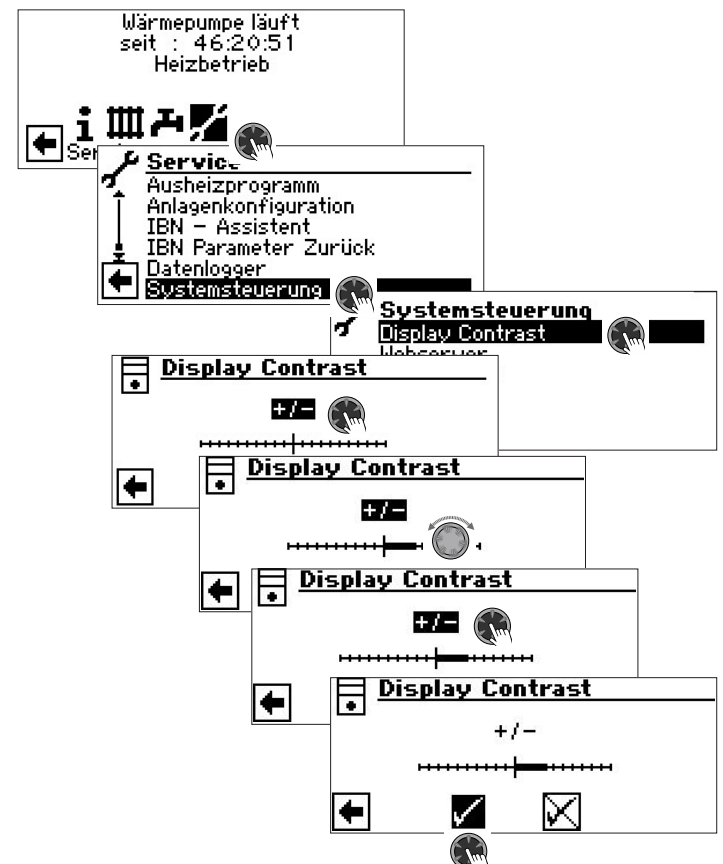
Wärmepumpe läuft
seit : 46:20:51
Heizbetrieb

Ser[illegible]

Servic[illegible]
Ausheizprogramm
Anlagenkonfiguration
IBN - Assistent
IBN Parameter Zurück
Datenlogger
Systemsteuerung

Systemsteuerung
Display Contrast
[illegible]

Display Contrast
+/-

Display Contrast
+/-

Display Contrast
+/-

Display Contrast
+/-